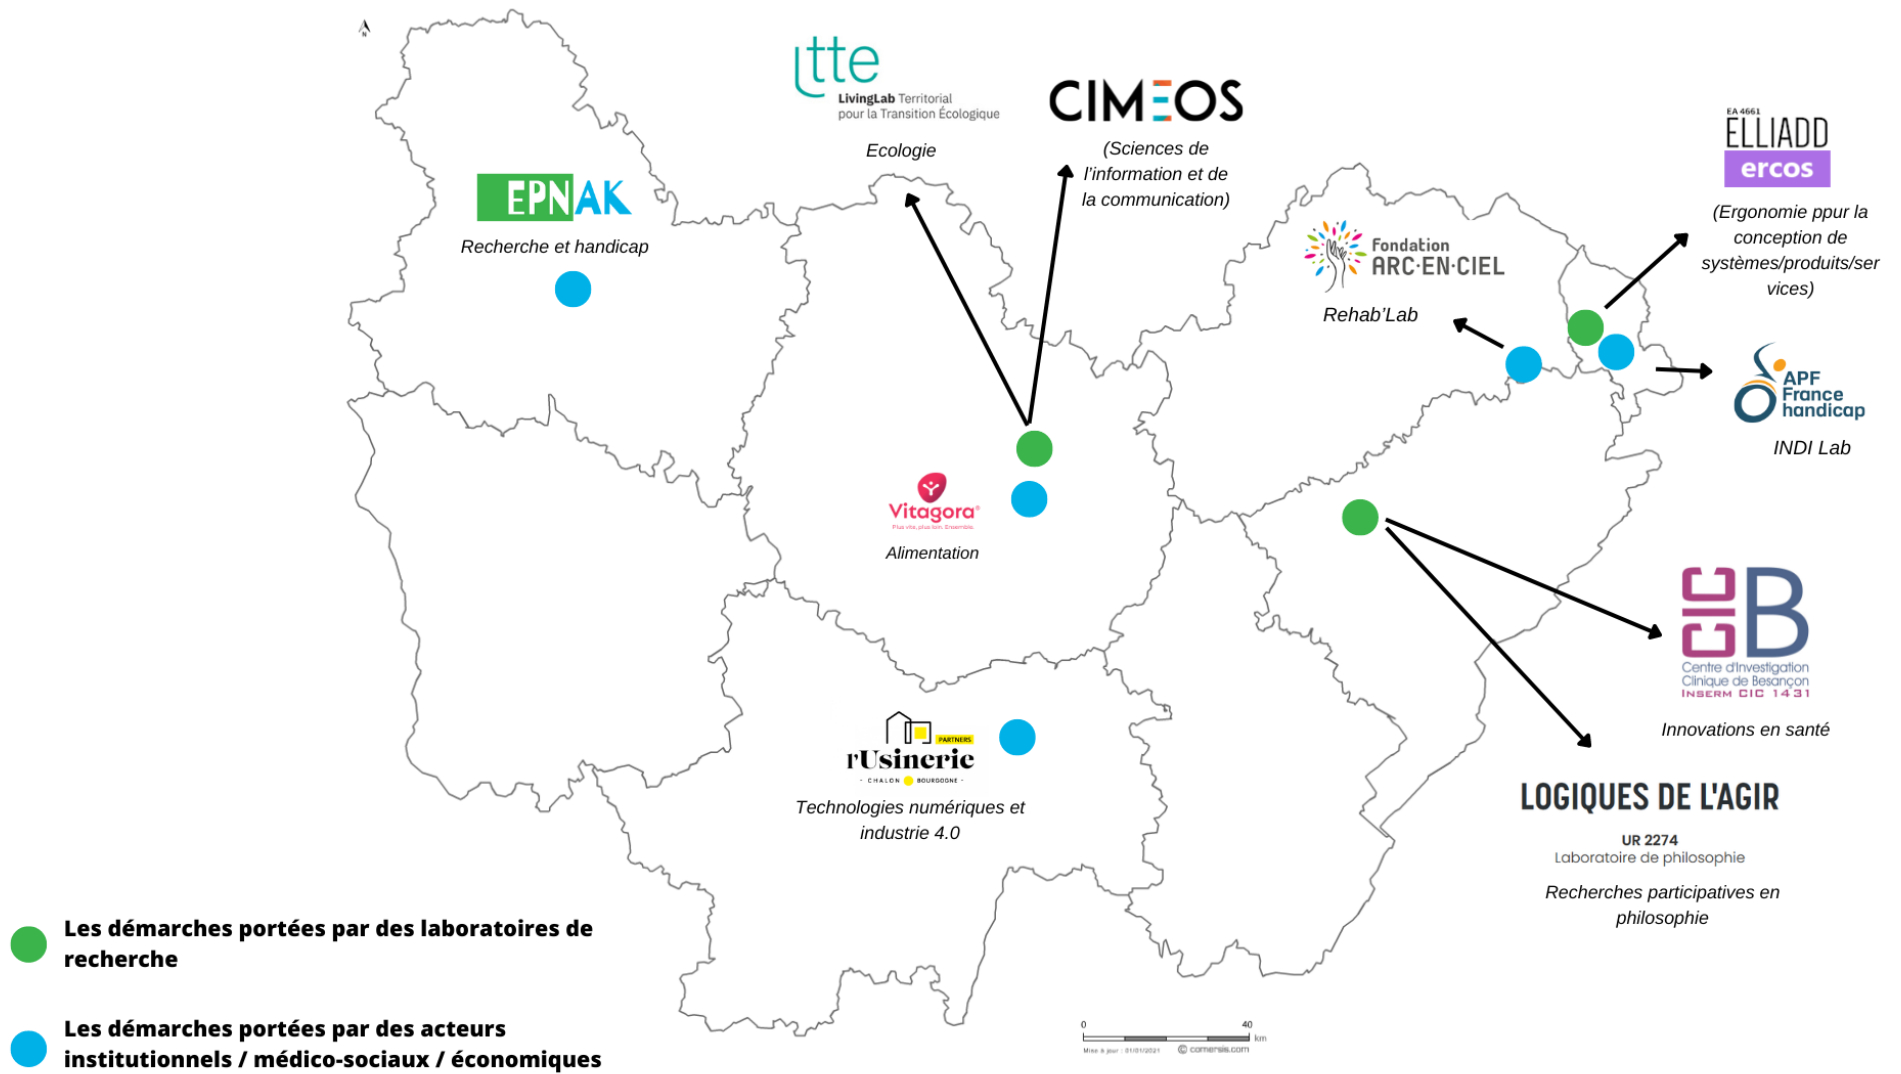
ltte
LivingLab Territorial pour la Transition Écologique

Ecologie

CIMEOS

(Sciences de l'information et de la communication)

EA 4661
ELLIADD
ercos

(Ergonomie ppur la conception de systèmes/produits/services)

EPNAK

Recherche et handicap

Fondation ARC-EN-CIEL

Rehab'Lab

APF France handicap

INDI Lab

Vitagora
Plus vite, plus loin. Ensemble.

Alimentation

CIC B
Centre d'Investigation Clinique de Besançon
INSERM CIC 1431

Innovations en santé

PARTNERS
l'Usinerie
CHALON BOURGOGNE

Technologies numériques et industrie 4.0

LOGIQUES DE L'AGIR
UR 2274
Laboratoire de philosophie

Recherches participatives en philosophie

Les démarches portées par des laboratoires de recherche

Les démarches portées par des acteurs institutionnels / médico-sociaux / économiques

0 40 km
Mise à jour : 01/01/2021 © comersis.com